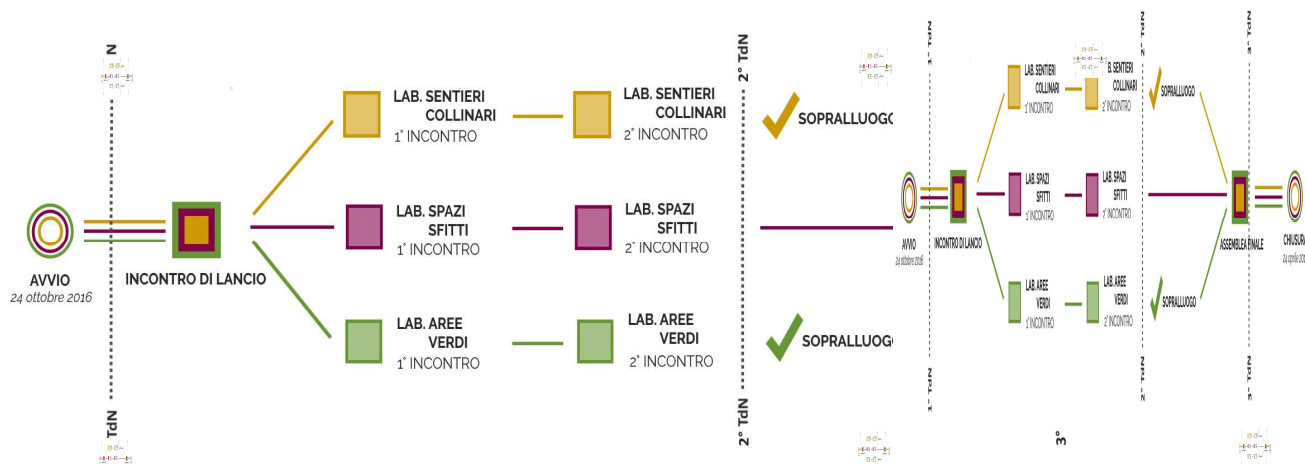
N

TdN

AVVIO
24 ottobre 2016

INCONTRO DI LANCIO

LAB. SENTIERI COLLINARI
1° INCONTRO

LAB. SENTIERI COLLINARI
2° INCONTRO

LAB. SPAZI SFITTI
1° INCONTRO

LAB. SPAZI SFITTI
2° INCONTRO

LAB. AREE VERDI
1° INCONTRO

LAB. AREE VERDI
2° INCONTRO

2° TdN

SOPRALLUOGO

SOPRALLUOGO

2° TdN

1° TdN

AVVIO
24 ottobre 2016

INCONTRO DI LANCIO

LAB. SENTIERI COLLINARI
1° INCONTRO

B. SENTIERI COLLINARI
2° INCONTRO

LAB. SPAZI SFITTI
1° INCONTRO

LAB. SPAZI SFITTI
2° INCONTRO

LAB. AREE VERDI
1° INCONTRO

LAB. AREE VERDI
2° INCONTRO

SOPRALLUOGO

SOPRALLUOGO

ASSEMBLEA FINALE

CHIUSURA
24 aprile 2017

1° TdN

2° TdN

3°

3° TdN